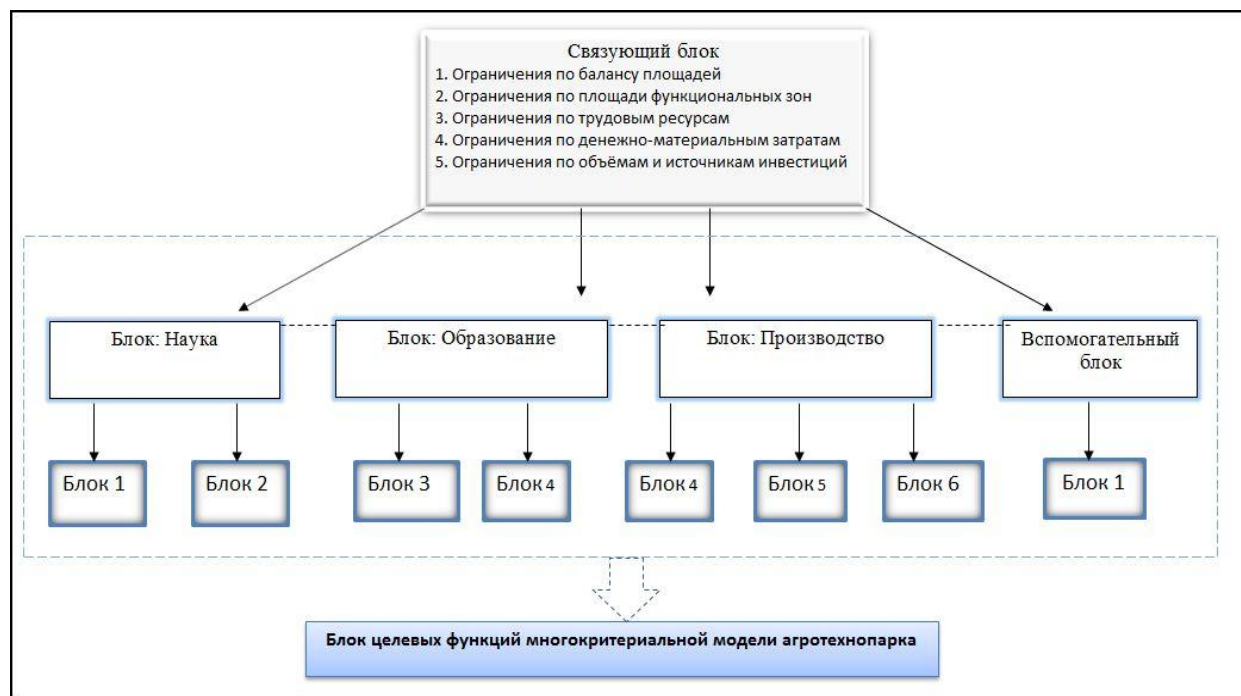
Связующий блок
1. Ограничения по балансу площадей
2. Ограничения по площади функциональных зон
3. Ограничения по трудовым ресурсам
4. Ограничения по денежно-материальным затратам
5. Ограничения по объёмам и источникам инвестиций

Блок: Наука

Блок: Образование

Блок: Производство

Вспомогательный блок

Блок 1

Блок 2

Блок 3

Блок 4

Блок 4

Блок 5

Блок 6

Блок 1

Блок целевых функций многокритериальной модели агротехнопарка